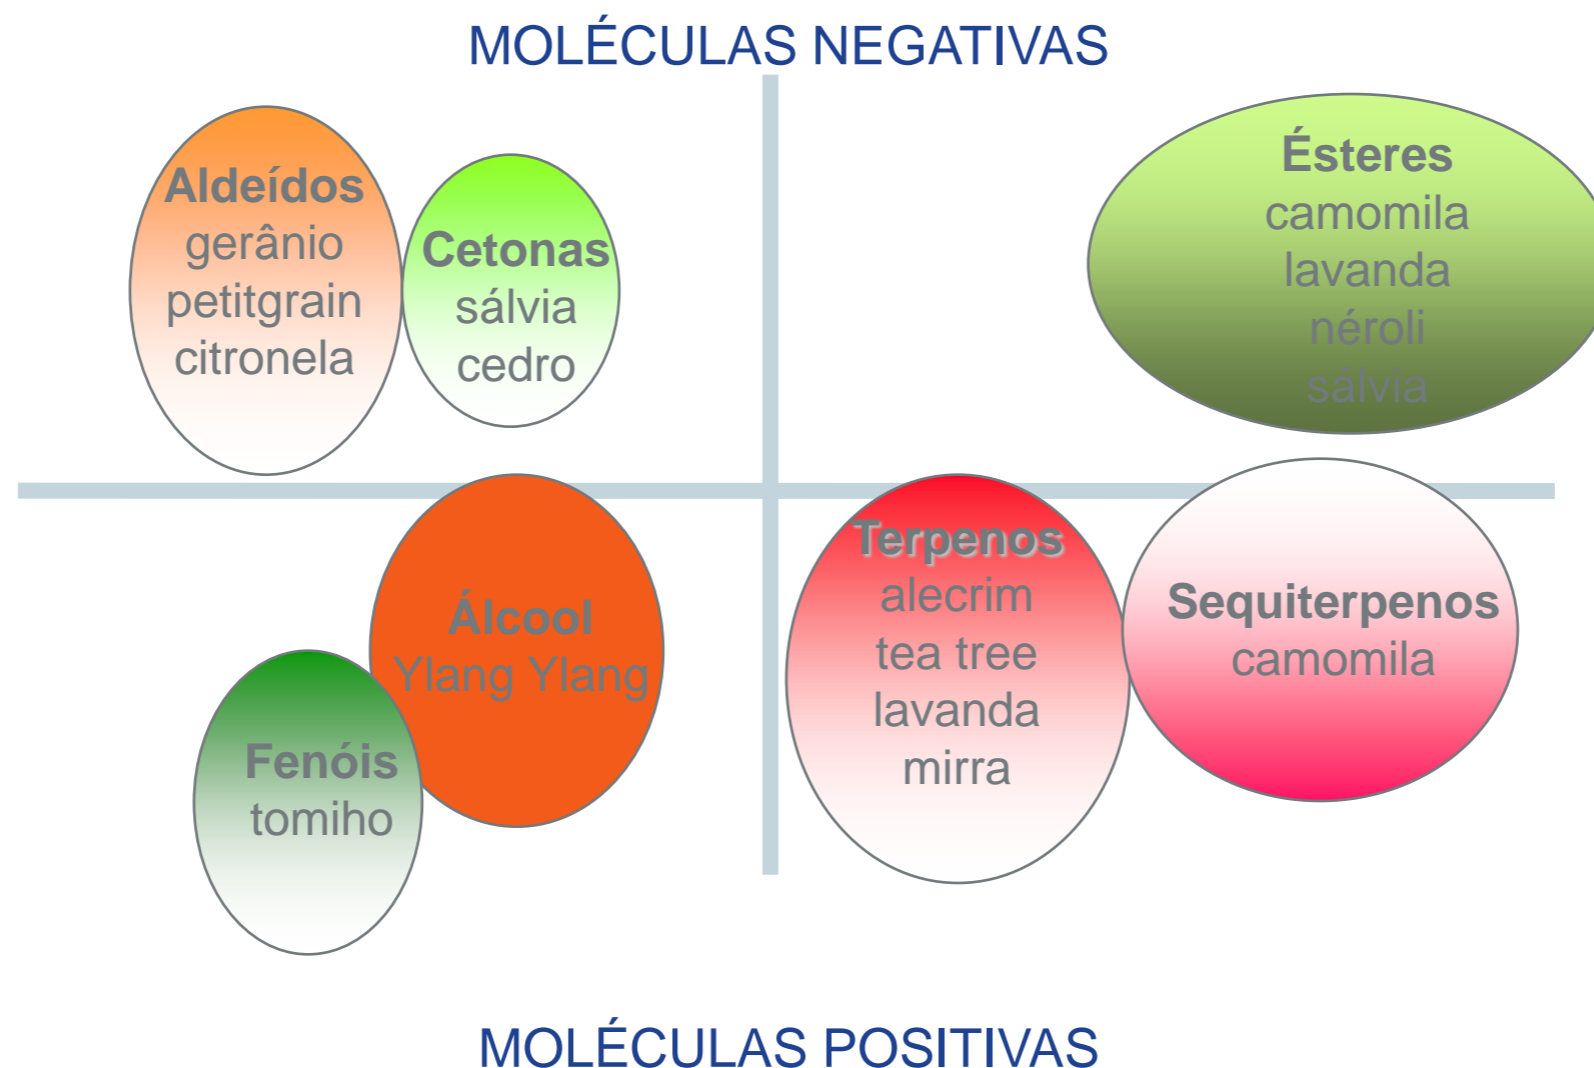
MOLÉCULAS NEGATIVAS

Aldeídos
gerânio
petitgrain
citronela

Cetonas
sálvia
cedro

Ésteres
camomila
lavanda
néroli
sálvia

Álcool
Ylang Ylang

Fenóis
tomiho

Terpenos
alecrim
tea tree
lavanda
mirra

Sequiterpenos
camomila

MOLÉCULAS POSITIVAS